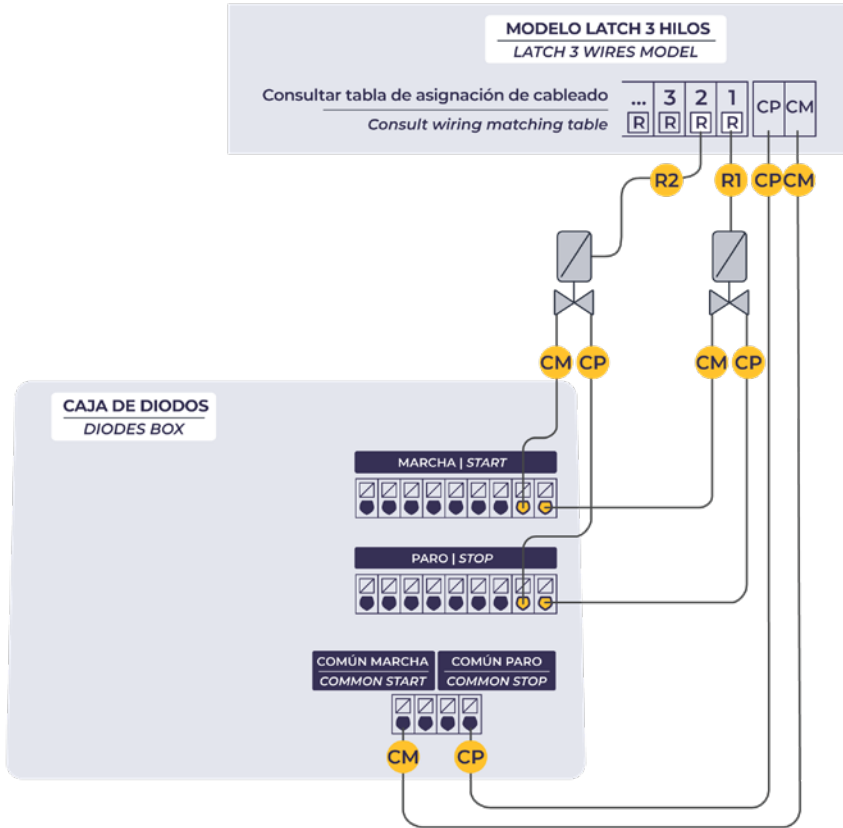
MODELO LATCH 3 HILOS
LATCH 3 WIRES MODEL

Consultar tabla de asignación de cableado
Consult wiring matching table

| ... | 3 | 2 | 1 | CP | CM |
|---|---|---|---|---|---|
| R | R | R | R | | |

R2 R1 CP CM

CM CP CM CP

CAJA DE DIODOS
DIODES BOX

MARCHA | START

PARO | STOP

COMÚN MARCHA
COMMON START

COMÚN PARO
COMMON STOP

CM CP